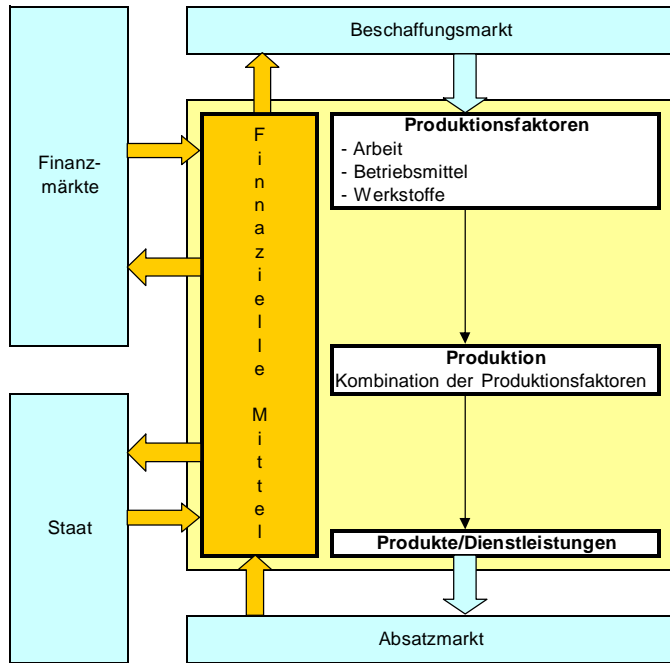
Beschaffungsmarkt

Finanzmärkte

Finnanzielle Mittel

Produktionsfaktoren
- Arbeit
- Betriebsmittel
- Werkstoffe

Produktion
Kombination der Produktionsfaktoren

Staat

Produkte/Dienstleistungen

Absatzmarkt